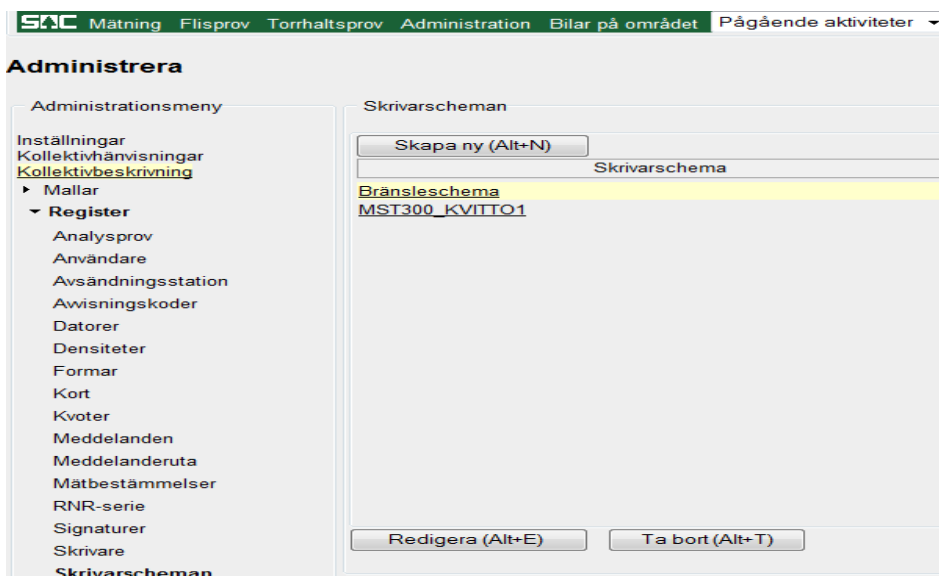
SDC Mätning Flisprov Torrhaltsprov Administration Bilar på området Pågående aktiviteter

Administrera

Administrationsmeny

Inställningar
Kollektivhänvisningar
Kollektivbeskrivning
Mallar
Register
Analysprov
Användare
Avsändningsstation
Avvisningskoder
Datorer
Densiteter
Formar
Kort
Kvoter
Meddelanden
Meddelanderuta
Mätbestämmelser
RNR-serie
Signaturer
Skrivare
Skrivarscheman

Skrivarscheman

Skapa ny (Alt+N)

| Skrivarschema |
|---|
| Bränsleschema |
| MST300_KVITTO1 |

Redigera (Alt+E) Ta bort (Alt+T)